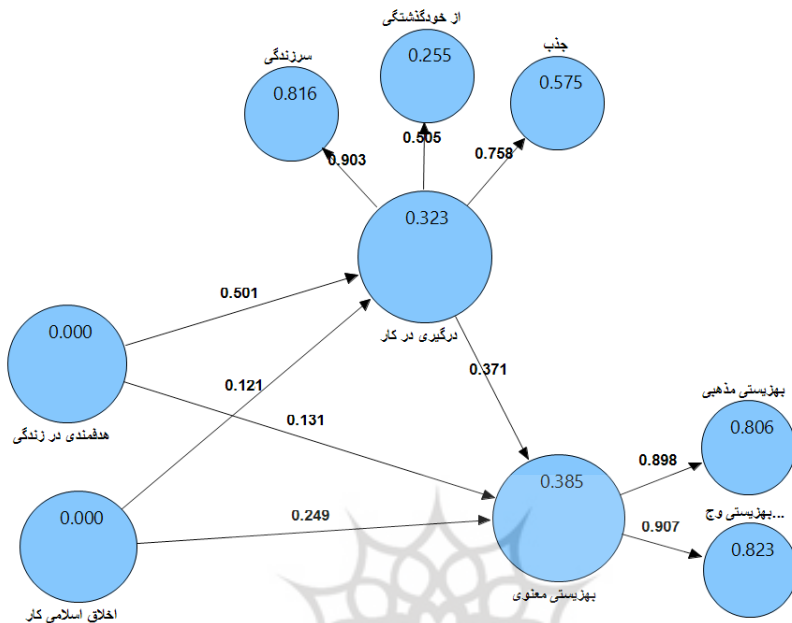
از خودگذشتگی
0.255
سرزندگی
0.816
جذب
0.575
0.903
0.505
0.758
0.323
درگیری در کار
0.501
0.000
هدفمندی در زندگی
0.121
0.131
0.371
0.000
اخلاق اسلامی کار
0.249
0.385
بهزیستی معنوی
0.898
بهزیستی مذهبی
0.806
0.907
بهزیستی وج...
0.823